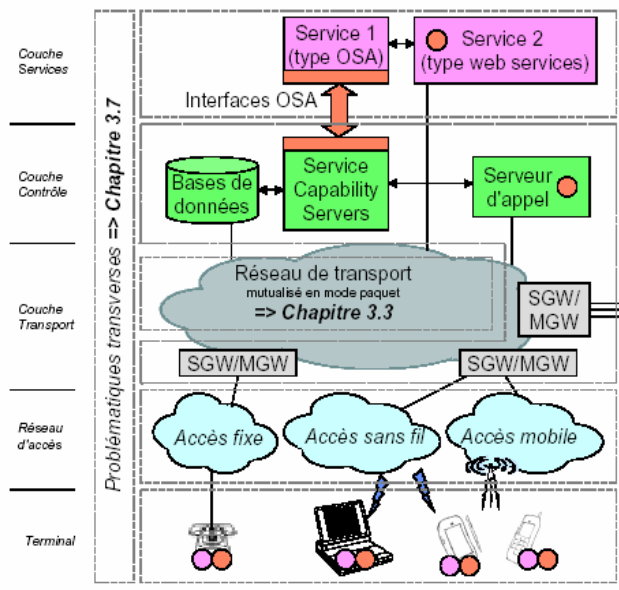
Couche Services

Couche Contrôle

Couche Transport

Réseau d'accès

Terminal

Problématiques transverses => Chapitre 3.7

Service 1 (type OSA)

Service 2 (type web services)

Interfaces OSA

Bases de données

Service Capability Servers

Serveur d'appel

Réseau de transport
mutualisé en mode paquet
=> Chapitre 3.3

SGW/ MGW

SGW/MGW

SGW/MGW

Accès fixe

Accès sans fil

Accès mobile